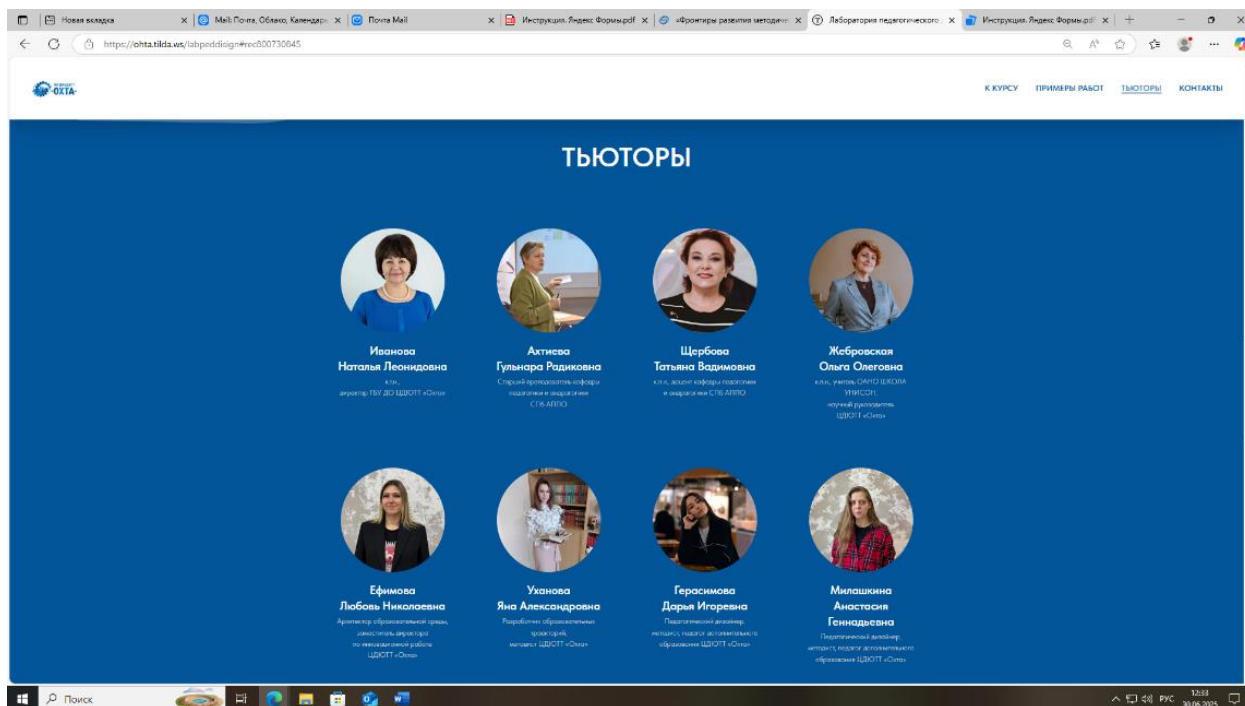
Новая вкладка
Mail: Почта, Облако, Календарь
Почта Mail
Инструкция. Яндекс Формы.pdf
«Фронтиры развития методич
Лаборатория педагогического
Инструкция. Яндекс Формы.pdf

https://ohta.tilda.ws/labpeddisign#rec800730845

ОХТА

К КУРСУ ПРИМЕРЫ РАБОТ ТЬЮТОРЫ КОНТАКТЫ

ТЬЮТОРЫ

Иванова
Наталья Леонидовна
к.п.н.,
директор ГБУ ДО ЦДЮТТ «Охта»

Актиева
Гульнара Радиковна
Старший преподаватель кафедры педагогики и андрагогики СПБ АППО

Щербова
Татьяна Вадимовна
к.п.н., доцент кафедры педагогики и андрагогики СПБ АППО

Жебровская
Ольга Олеговна
к.п.н., учитель ОАНО ШКОЛА УНИСОН,
научный руководитель ЦДЮТТ «Охта»

Ефимова
Любовь Николаевна
Архитектор образовательной среды, заместитель директора по инновационной работе ЦДЮТТ «Охта»

Уханова
Яна Александровна
Разработчик образовательных траекторий, методист ЦДЮТТ «Охта»

Герасимова
Дарья Игоревна
Педагогический дизайнер, методист, педагог дополнительного образования ЦДЮТТ «Охта»

Милашкина
Анастасия
Геннадьевна
Педагогический дизайнер, методист, педагог дополнительного образования ЦДЮТТ «Охта»

Поиск
РУС 12:33 30.06.2025